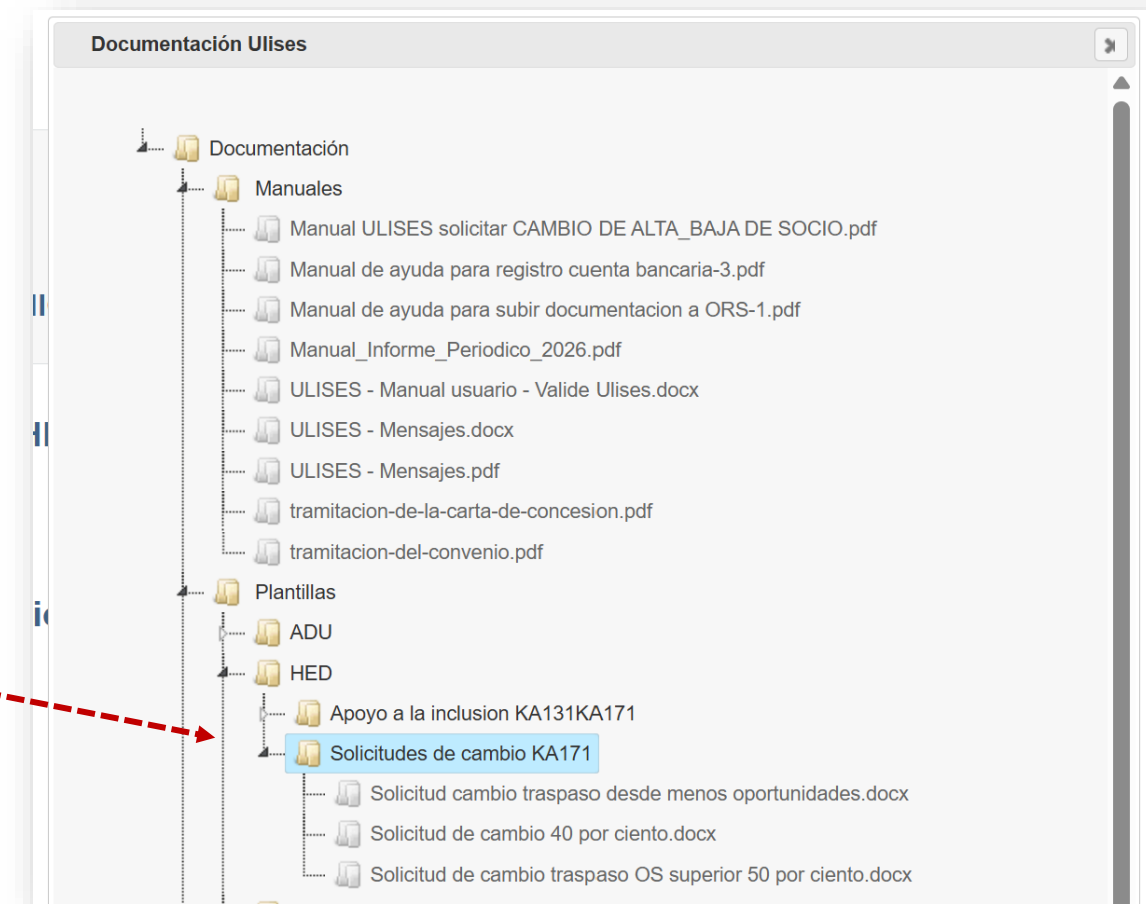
Documentación Ulises

Documentación
Manuales
Manual ULISES solicitar CAMBIO DE ALTA_BAJA DE SOCIO.pdf
Manual de ayuda para registro cuenta bancaria-3.pdf
Manual de ayuda para subir documentacion a ORS-1.pdf
Manual_Informe_Periodico_2026.pdf
ULISES - Manual usuario - Valide Ulises.docx
ULISES - Mensajes.docx
ULISES - Mensajes.pdf
tramitacion-de-la-carta-de-concesion.pdf
tramitacion-del-convenio.pdf
Plantillas
ADU
HED
Apoyo a la inclusion KA131KA171
Solicitudes de cambio KA171
Solicitud cambio traspaso desde menos oportunidades.docx
Solicitud de cambio 40 por ciento.docx
Solicitud de cambio traspaso OS superior 50 por ciento.docx